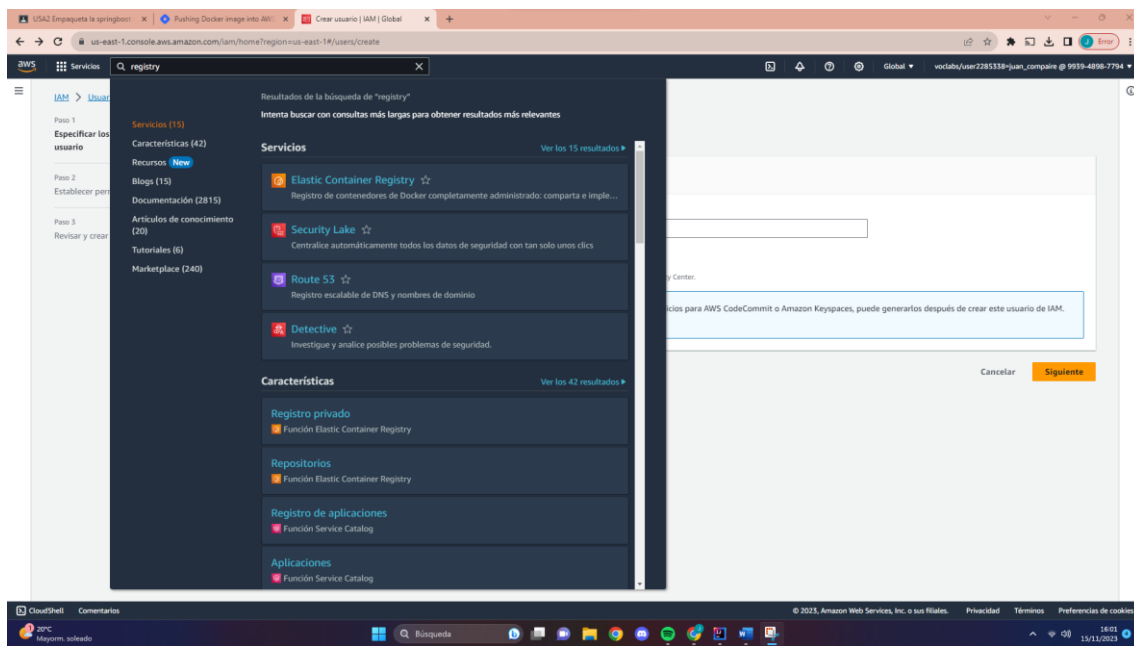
USA2 Empaqueta la springboot × | Pushing Docker image into AWS × | Crear usuario | IAM | Global × +

us-east-1.console.aws.amazon.com/iam/home?region=us-east-1#/users/create

Error

aws Servicios registry

Global ▾ voclabs/user2285338=juan_compaire @ 9939-4898-7794 ▾

IAM > Usuar

Paso 1
Especificar los usuario

Paso 2
Establecer per

Paso 3
Revisar y crear

Servicios (15)
Características (42)
Recursos New
Blogs (15)
Documentación (2815)
Artículos de conocimiento (20)
Tutoriales (6)
Marketplace (240)

Resultados de la búsqueda de "registry"
Intenta buscar con consultas más largas para obtener resultados más relevantes

Servicios
Ver los 15 resultados ▸

Elastic Container Registry ☆
Registro de contenedores de Docker completamente administrado: comparta e imple...

Security Lake ☆
Centralice automáticamente todos los datos de seguridad con tan solo unos clics

Route 53 ☆
Registro escalable de DNS y nombres de dominio

Detective ☆
Investigue y analice posibles problemas de seguridad.

Características
Ver los 42 resultados ▸

Registro privado
Función Elastic Container Registry

Repositorios
Función Elastic Container Registry

Registro de aplicaciones
Función Service Catalog

Aplicaciones
Función Service Catalog

y Center.

icios para AWS CodeCommit o Amazon Keyspaces, puede generarlos después de crear este usuario de IAM.

Cancelar Siguiente

CloudShell Comentarios
© 2023, Amazon Web Services, Inc. o sus filiales. Privacidad Términos Preferencias de cookies

20°C
Mayorm. soleado
Búsqueda
16:01
15/11/2023